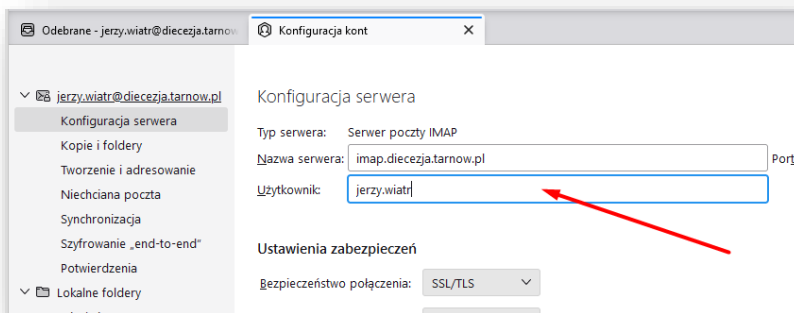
Odebrane - jerzy.wiatr@diecezja.tarnow

Konfiguracja kont ×

jerzy.wiatr@diecezja.tarnow.pl

Konfiguracja serwera

Kopie i foldery

Tworzenie i adresowanie

Niechciana poczta

Synchronizacja

Szyfrowanie „end-to-end"

Potwierdzenia

Lokalne foldery

Konfiguracja serwera

Typ serwera: Serwer poczty IMAP

Nazwa serwera: imap.diecezja.tarnow.pl

Port

Użytkownik: jerzy.wiatr

Ustawienia zabezpieczeń

Bezpieczeństwo połączenia: SSL/TLS